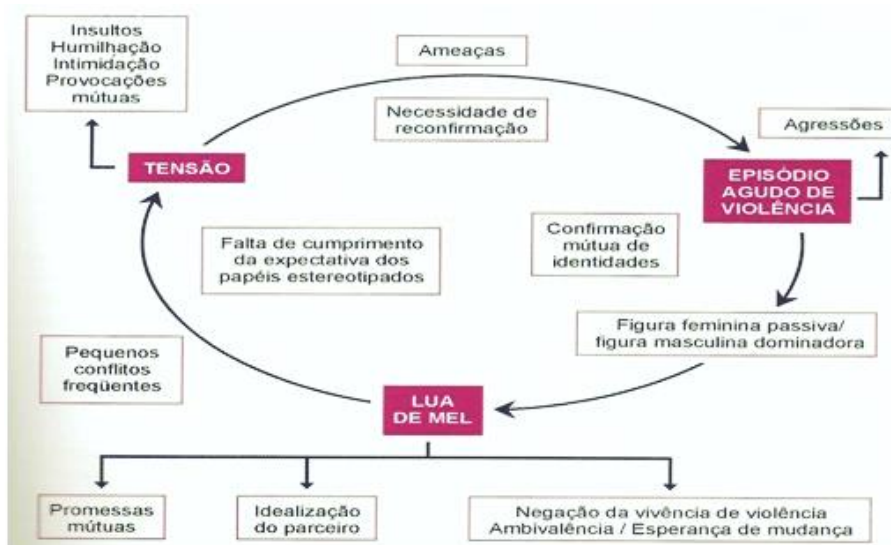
Insultos
Humilhação
Intimidação
Provocações mútuas

Ameaças

Necessidade de reconfirmação

Agressões

TENSÃO

EPISÓDIO AGUDO DE VIOLÊNCIA

Falta de cumprimento da expectativa dos papéis estereotipados

Confirmação mútua de identidades

Figura feminina passiva/ figura masculina dominadora

Pequenos conflitos freqüentes

LUA DE MEL

Promessas mútuas

Idealização do parceiro

Negação da vivência de violência
Ambivalência / Esperança de mudança